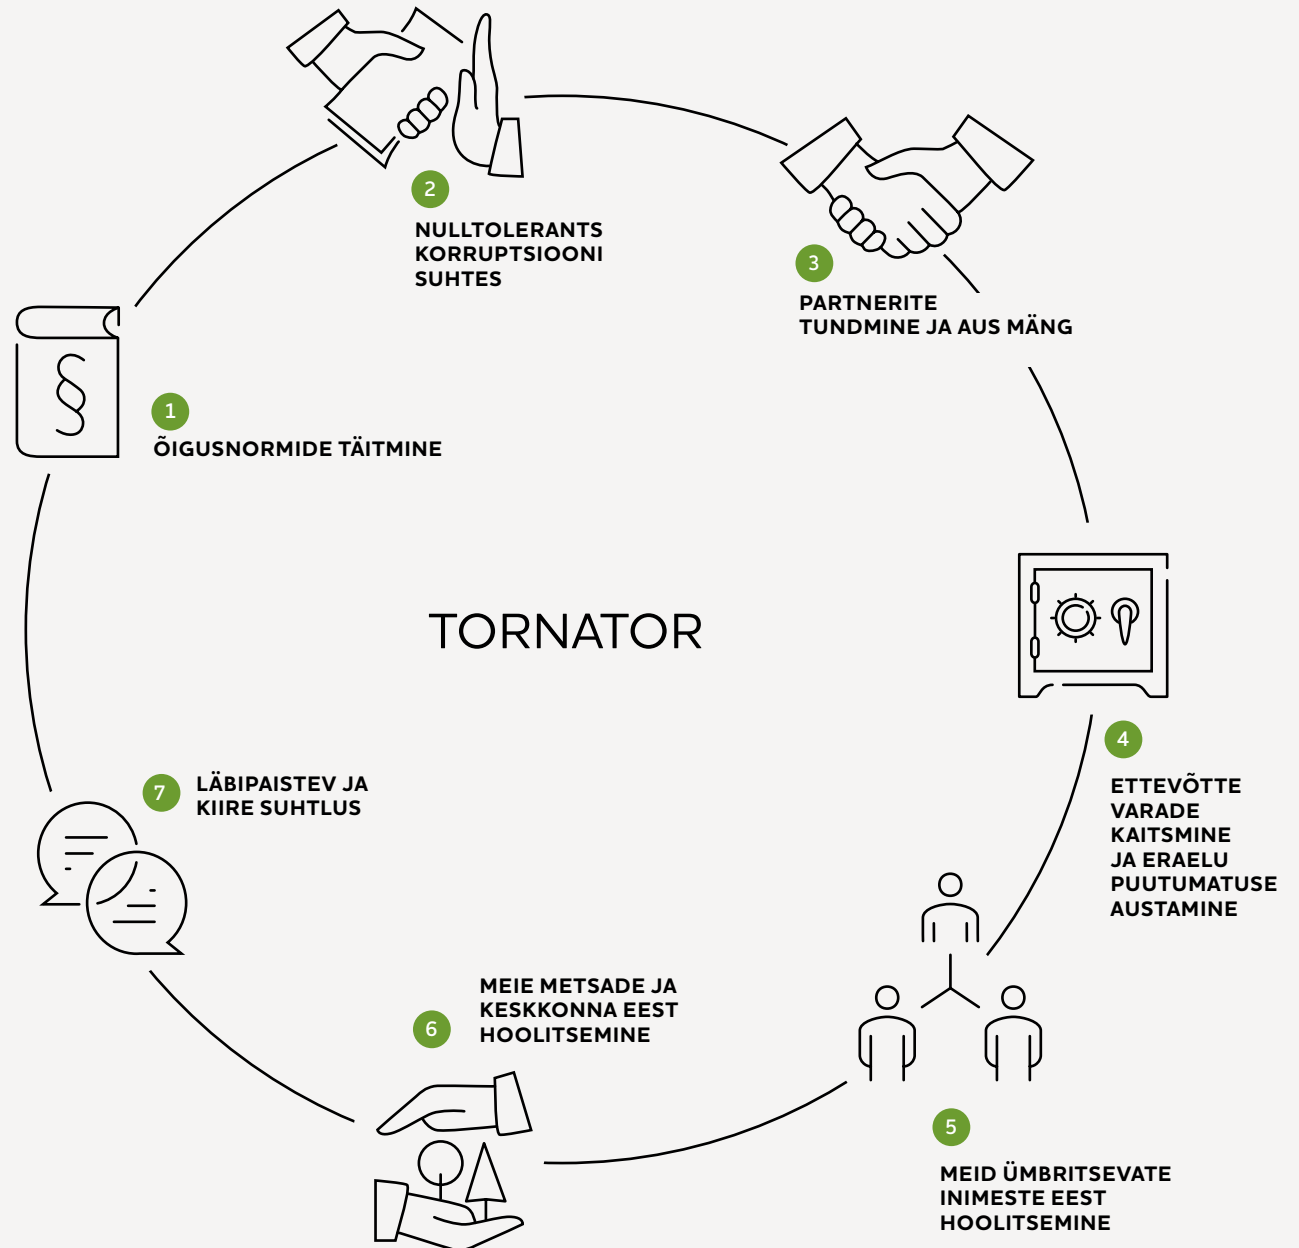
2
NULLTOLERANTS KORRUPTSIOONI SUHTES

3
PARTNERITE TUNDMINE JA AUS MÄNG

§

1
ÕIGUSNORMIDE TÄITMINE

TORNATOR

4
ETTEVÕTTE VARADE KAITSMINE JA ERAELU PUUTUMATUSE AUSTAMINE

7
LÄBIPAISTEV JA KIIRE SUHTLUS

6
MEIE METSADE JA KESKKONNA EEST HOOLITSEMINE

5
MEID ÜMBRITSEVATE INIMESTE EEST HOOLITSEMINE